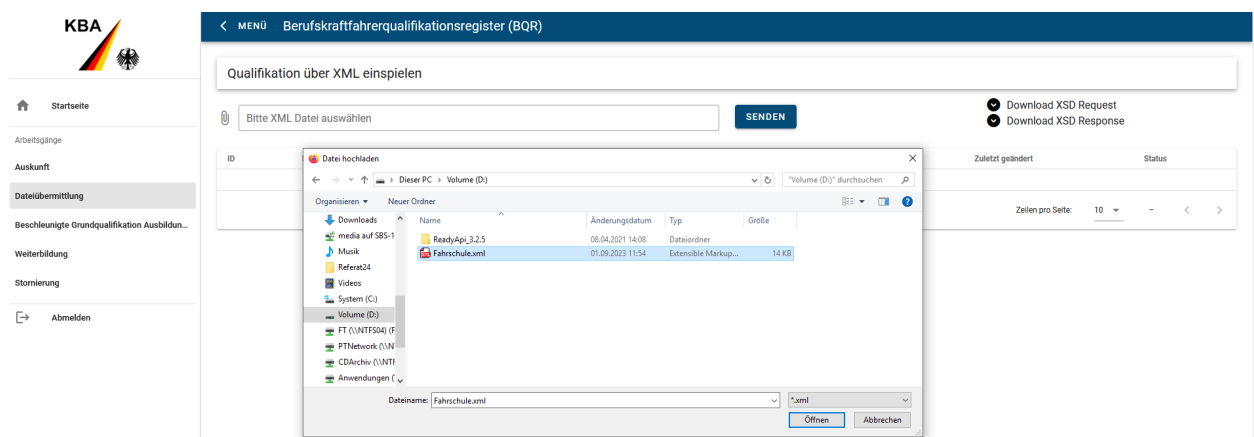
KBA

Startseite

Arbeitsgänge

Auskunft

Dateiübermittlung

Beschleunigte Grundqualifikation Ausbildun...

Weiterbildung

Stornierung

Abmelden

MENÜ Berufskraftfahrerqualifikationsregister (BQR)

Qualifikation über XML einspielen

Bitte XML Datei auswählen

SENDEN

Download XSD Request
Download XSD Response

ID

Zuletzt geändert

Status

Zeilen pro Seite: 10 –

Datei hochladen

Dieser PC > Volume (D:)

"Volume (D:)" durchsuchen

Organisieren ▾ Neuer Ordner

Downloads
media auf SBS-1
Musik
Referat24
Videos
System (C:)
Volume (D:)
FT (\\NTFS04) (F
PTNetwork (\\NT
CDArchiv (\\NTF
Anwendungen (

| Name | Änderungsdatum | Typ | Größe |
|---|---|---|---|
| ReadyApi_3.2.5 | 08.04.2021 14:08 | Dateiordner | |
| Fahrschule.xml | 01.09.2023 11:54 | Extensible Markup... | 14 KB |

Dateiname: Fahrschule.xml

*.xml

Öffnen

Abbrechen